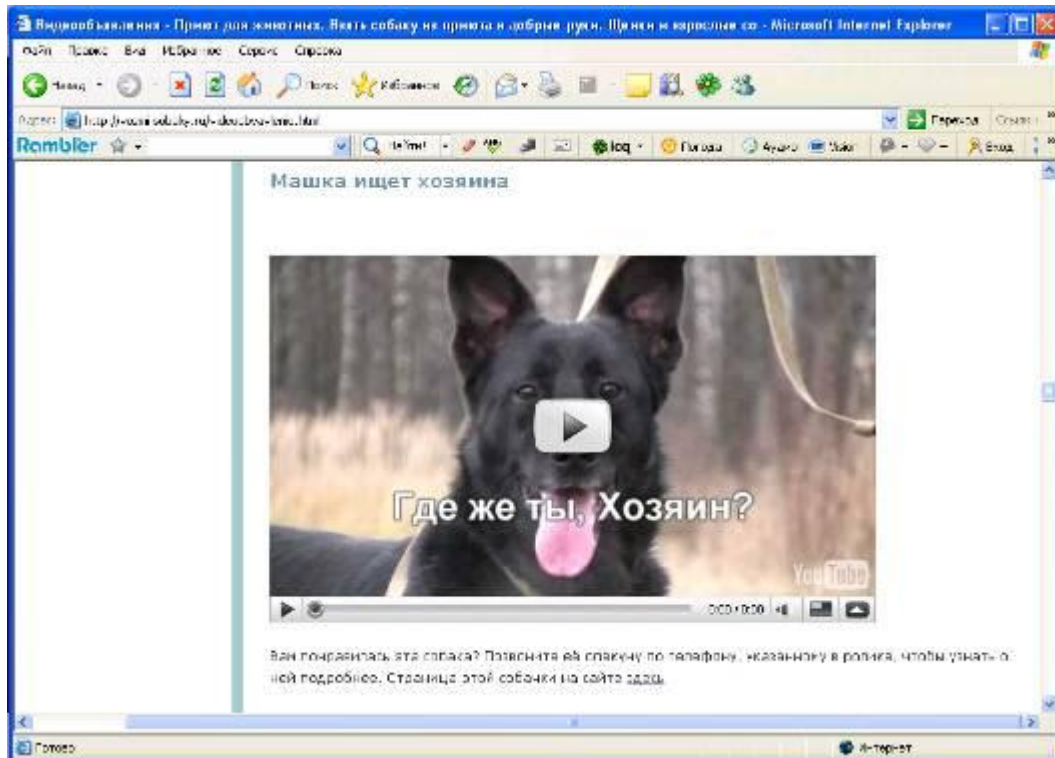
Видеообъявления - Приют для животных. Взять собаку из приюта в добрые руки. Щенки и взрослые со - Microsoft Internet Explorer

Файл Правка Вид Избранное Сервис Справка

Назад Поиск Избранное

Адрес: http://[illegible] Переход

Rambler Погода Яндекс Вход

Машка ищет хозяина

Где же ты, Хозяин?

YouTube

0:00 / 0:00

Вам понравилась эта собака? Позвоните её опекуну по телефону, указанному в ролике, чтобы узнать о ней подробнее. Страница этой собачки на сайте здесь.

Готово

Интернет